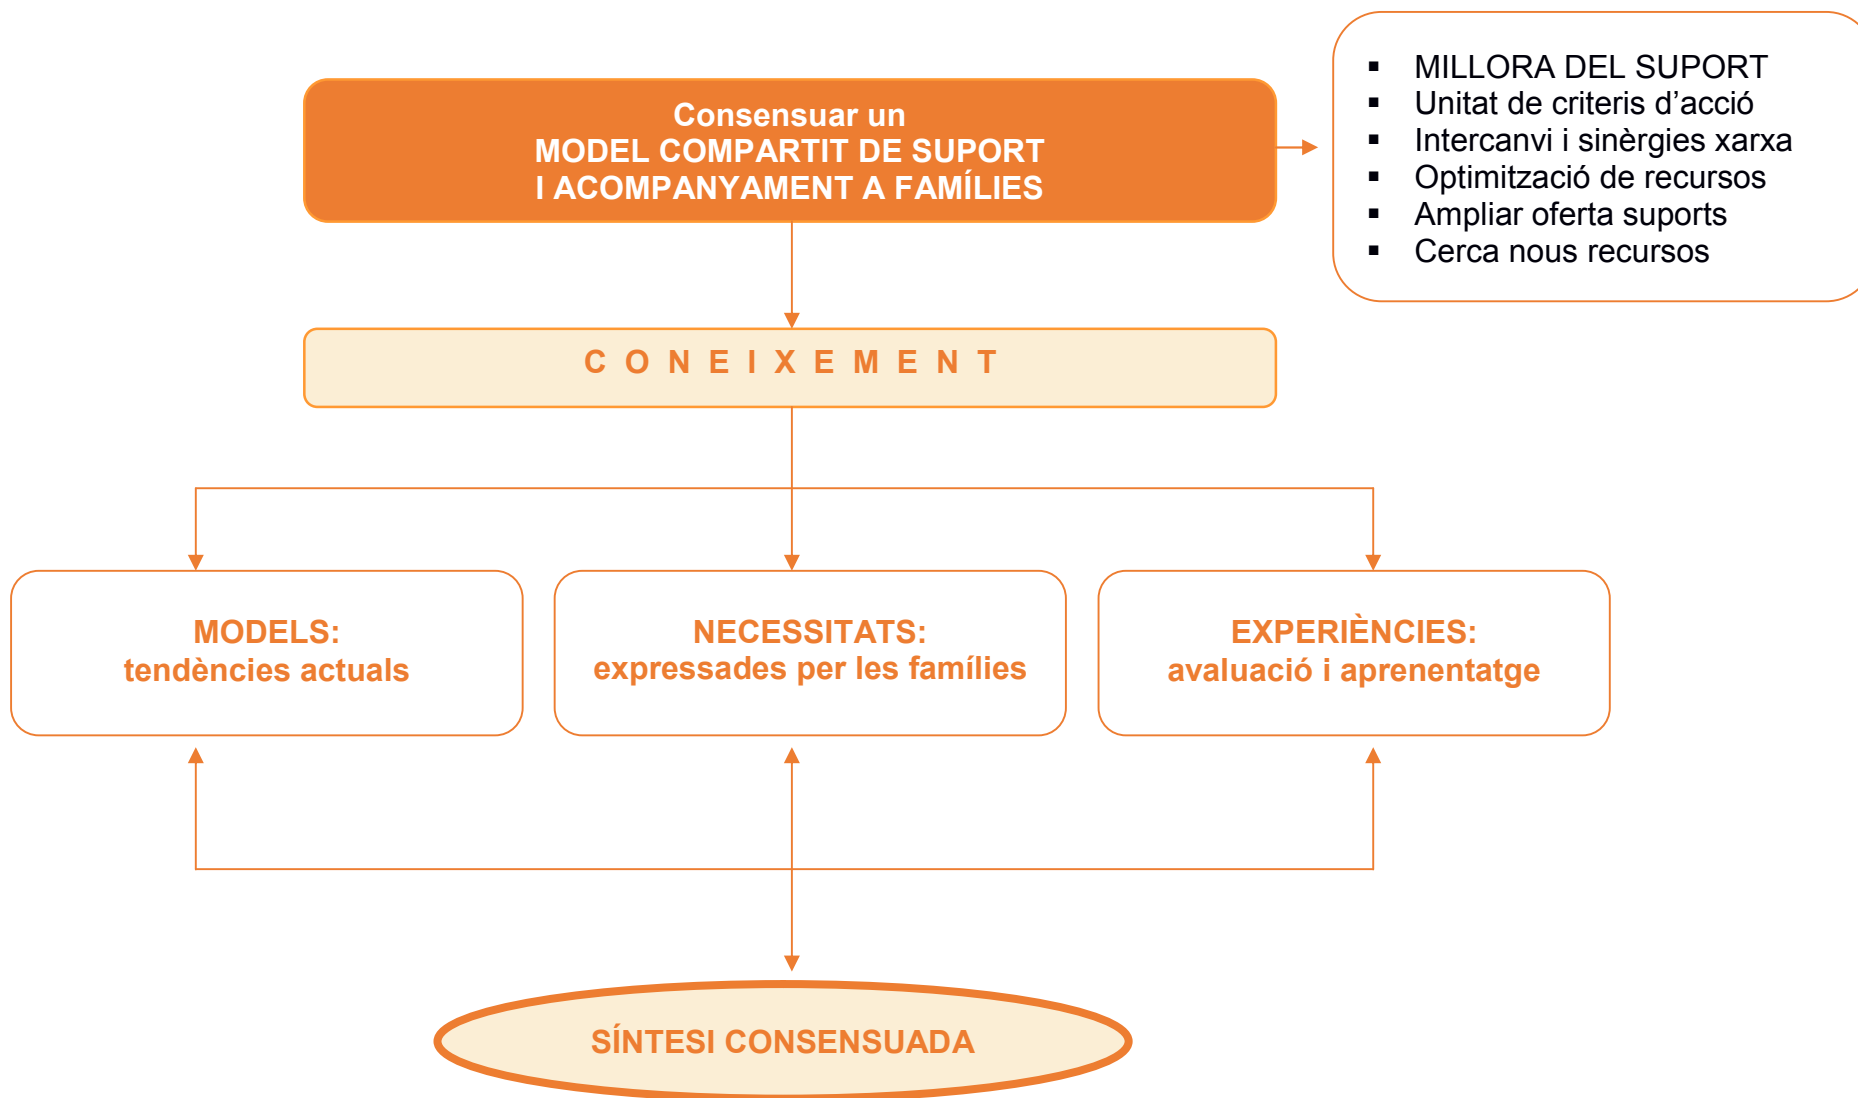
Consensuar un
MODEL COMPARTIT DE SUPORT
I ACOMPANYAMENT A FAMÍLIES

- MILLORA DEL SUPORT
- Unitat de criteris d’acció
- Intercanvi i sinèrgies xarxa
- Optimització de recursos
- Ampliar oferta suports
- Cerca nous recursos

C O N E I X E M E N T

MODELS:
tendències actuals

NECESSITATS:
expressades per les famílies

EXPERIÈNCIES:
avaluació i aprenentatge

SÍNTESI CONSENSUADA